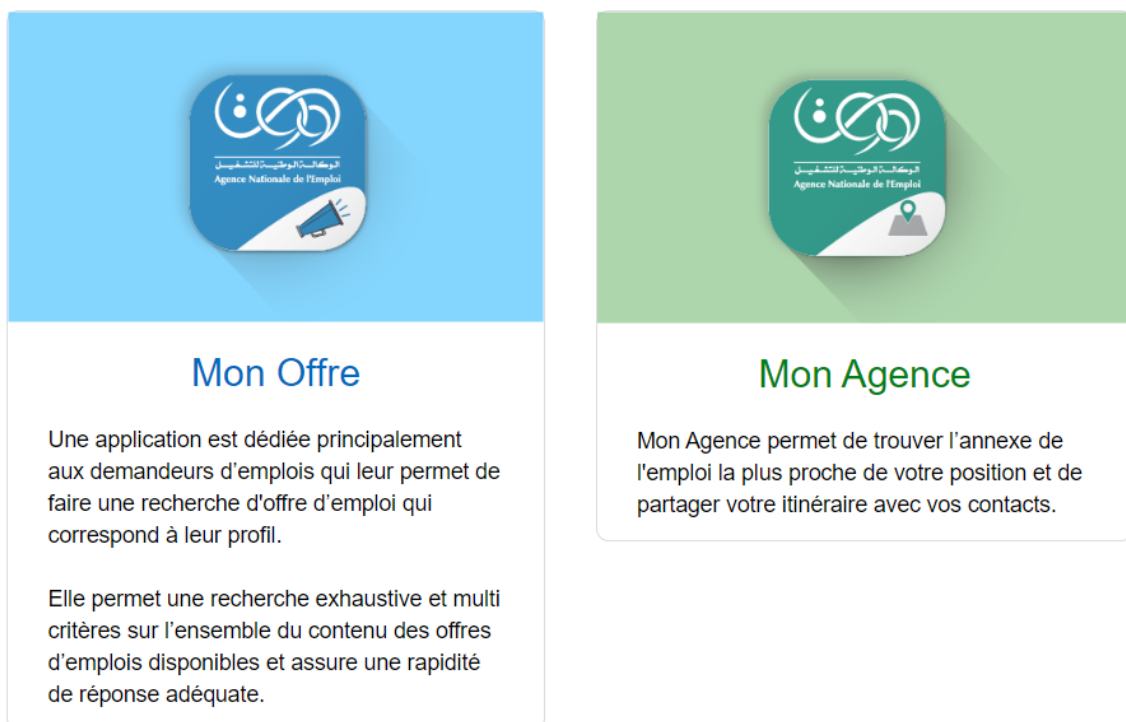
الوكالة الوطنية للتشغيل
Agence Nationale de l'Emploi

Mon Offre

Une application est dédiée principalement aux demandeurs d’emplois qui leur permet de faire une recherche d'offre d’emploi qui correspond à leur profil.

Elle permet une recherche exhaustive et multi critères sur l’ensemble du contenu des offres d’emplois disponibles et assure une rapidité de réponse adéquate.

الوكالة الوطنية للتشغيل
Agence Nationale de l'Emploi

Mon Agence

Mon Agence permet de trouver l’annexe de l'emploi la plus proche de votre position et de partager votre itinéraire avec vos contacts.